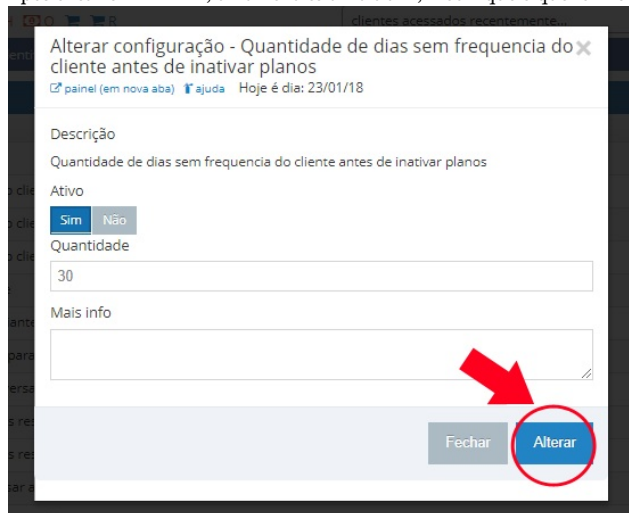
Alterar configuração - Quantidade de dias sem frequencia do cliente antes de inativar planos
painel (em nova aba) ajuda Hoje é dia: 23/01/18

Descrição
Quantidade de dias sem frequencia do cliente antes de inativar planos

Ativo
Sim Não

Quantidade
30

Mais info

Fechar Alterar

clientes acessados recentemente...